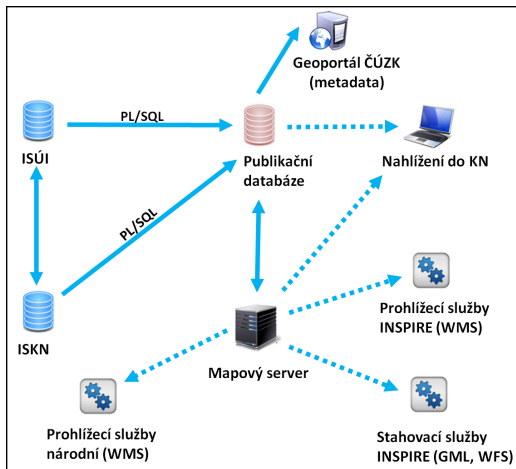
Geoportál ČÚZK (metadata)

ISÚI

PL/SQL

Publikační databáze

Nahlížení do KN

PL/SQL

ISKN

Mapový server

Prohlížecí služby INSPIRE (WMS)

Prohlížecí služby národní (WMS)

Stahovací služby INSPIRE (GML, WFS)